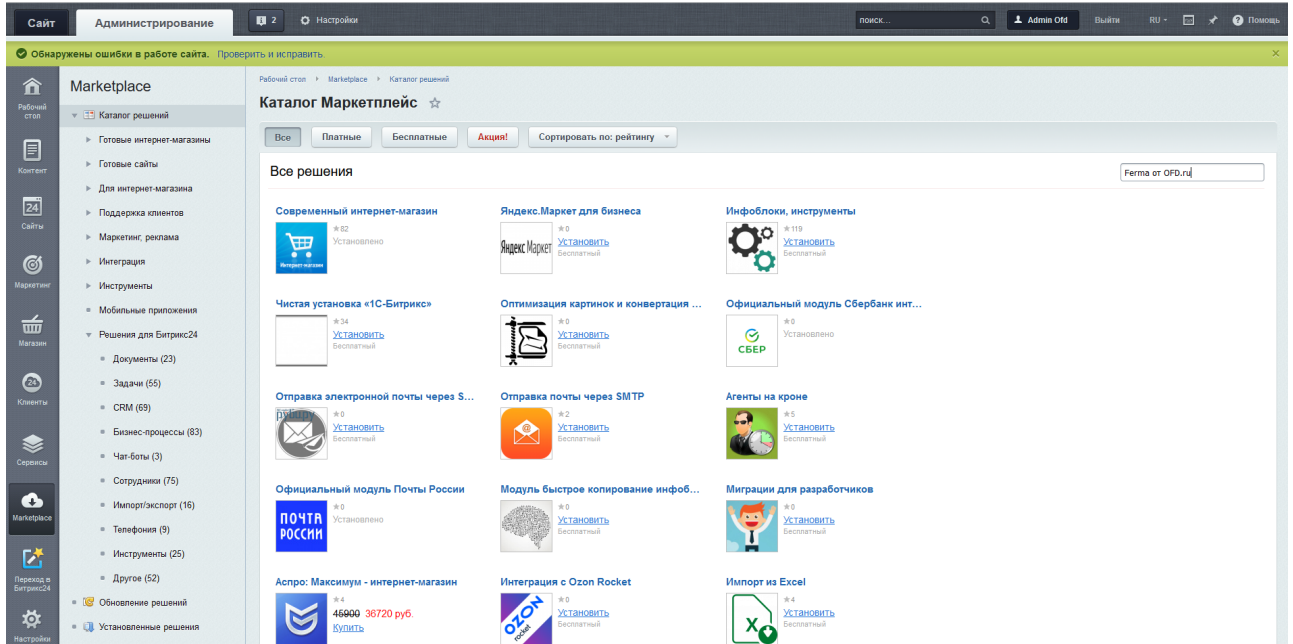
Сайт Администрирование 2 Настройки поиск... Admin Ofd Выйти RU Помощь

Обнаружены ошибки в работе сайта. Проверить и исправить.

Рабочий стол
Контент
Сайты
Маркетинг
Магазин
Клиенты
Сервисы
Marketplace
Переход в Битрикс24
Настройки

Marketplace
Каталог решений
Готовые интернет-магазины
Готовые сайты
Для интернет-магазина
Поддержка клиентов
Маркетинг, реклама
Интеграция
Инструменты
Мобильные приложения
Решения для Битрикс24
Документы (23)
Задачи (55)
CRM (69)
Бизнес-процессы (83)
Чат-боты (3)
Сотрудники (75)
Импорт/экспорт (16)
Телефония (9)
Инструменты (25)
Другое (52)
Обновление решений
Установленные решения

Рабочий стол › Marketplace › Каталог решений

Каталог Маркетплейс

Все Платные Бесплатные Акция! Сортировать по: рейтингу

Все решения

Ferma от OFD.ru

Современный интернет-магазин
82
Установлено

Яндекс.Маркет для бизнеса
0
Установить
Бесплатный

Инфоблоки, инструменты
119
Установить
Бесплатный

Чистая установка «1С-Битрикс»
34
Установить
Бесплатный

Оптимизация картинок и конвертация ...
0
Установить
Бесплатный

Официальный модуль Сбербанк инт...
0
Установлено

Отправка электронной почты через S...
0
Установить
Бесплатный

Отправка почты через SMTP
2
Установить
Бесплатный

Агенты на кроне
5
Установить
Бесплатный

Официальный модуль Почты России
0
Установлено

Модуль быстрое копирование инфоб...
0
Установить
Бесплатный

Миграции для разработчиков
0
Установить
Бесплатный

Аспро: Максимум - интернет-магазин
4
45900 36720 руб.
Купить

Интеграция с Ozon Rocket
0
Установить
Бесплатный

Импорт из Excel
4
Установить
Бесплатный